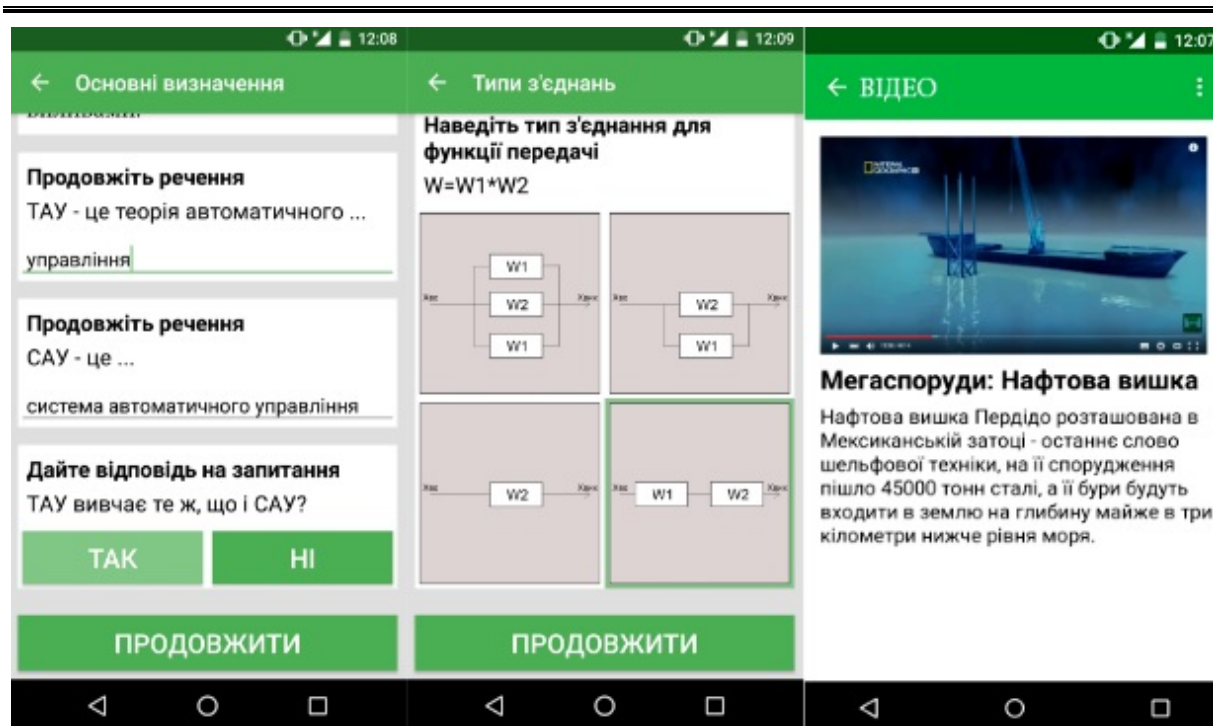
12:08

← Основні визначення

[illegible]

Продовжіть речення
ТАУ - це теорія автоматичного ...

управління

Продовжіть речення
САУ - це ...

система автоматичного управління

Дайте відповідь на запитання
ТАУ вивчає те ж, що і САУ?

ТАК

НІ

ПРОДОВЖИТИ

12:09

← Типи з'єднань

Наведіть тип з'єднання для функції передачі
W=W1*W2

Хвх W1 W2 W1 Хвих

Хвх W2 W1 Хвих

Хвх W2 Хвих

Хвх W1 W2 Хвих

ПРОДОВЖИТИ

12:07

← ВІДЕО

NATIONAL GEOGRAPHIC

Мегаспоруди: Нафтова вишка

Нафтова вишка Пердідо розташована в Мексиканській затоці - останнє слово шельфової техніки, на її спорудження пішло 45000 тонн сталі, а її бури будуть входити в землю на глибину майже в три кілометри нижче рівня моря.